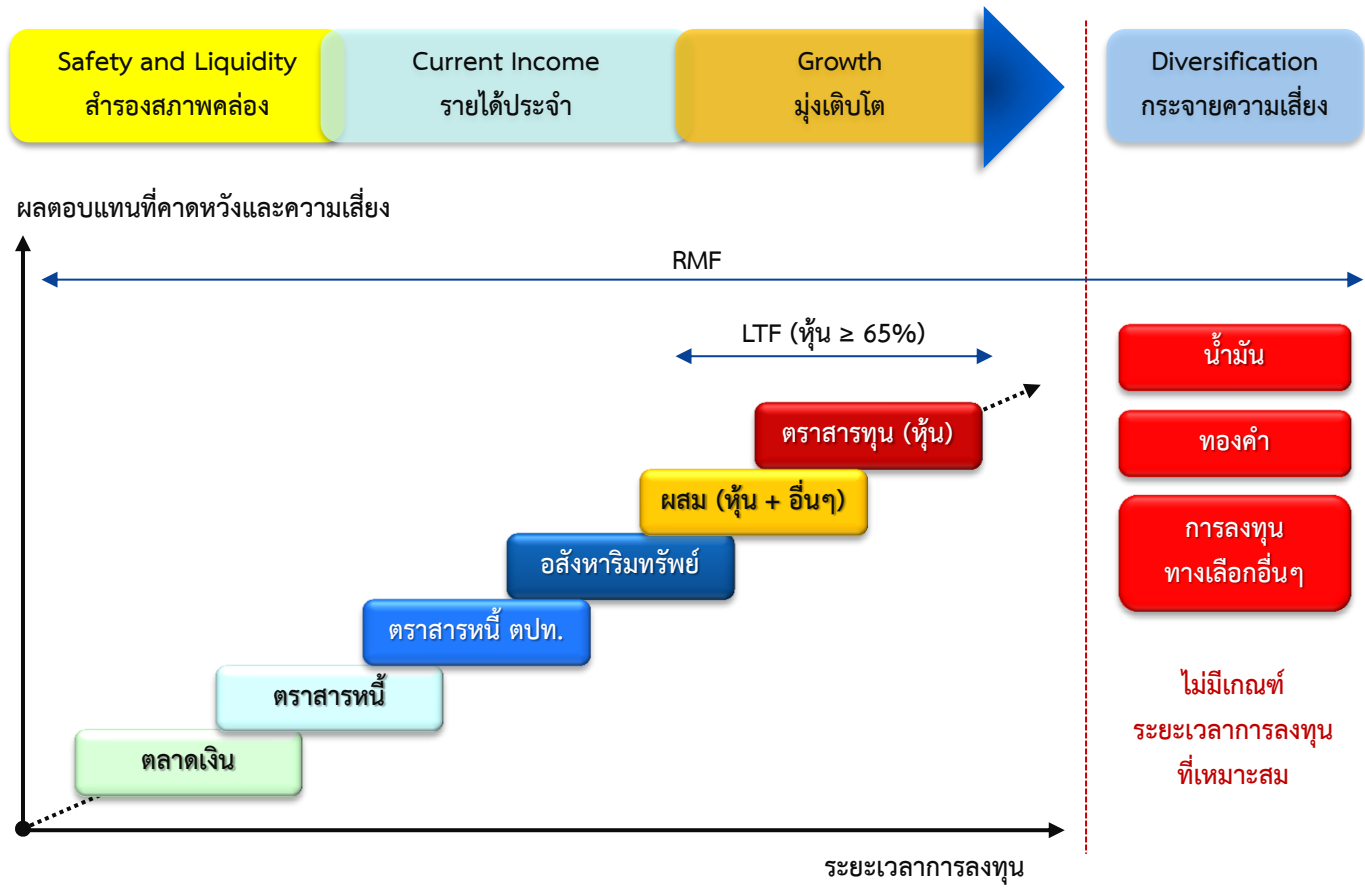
Safety and Liquidity
สำรองสภาพคล่อง

Current Income
รายได้ประจำ

Growth
มุ่งเติบโต

Diversification
กระจายความเสี่ยง

ผลตอบแทนที่คาดหวังและความเสี่ยง

RMF

LTF (หุ้น ≥ 65%)

ตราสารทุน (หุ้น)

ผสม (หุ้น + อื่นๆ)

อสังหาริมทรัพย์

ตราสารหนี้ ตปท.

ตราสารหนี้

ตลาดเงิน

น้ำมัน

ทองคำ

การลงทุน ทางเลือกอื่นๆ

ไม่มีเกณฑ์ ระยะเวลาการลงทุน ที่เหมาะสม

ระยะเวลาการลงทุน